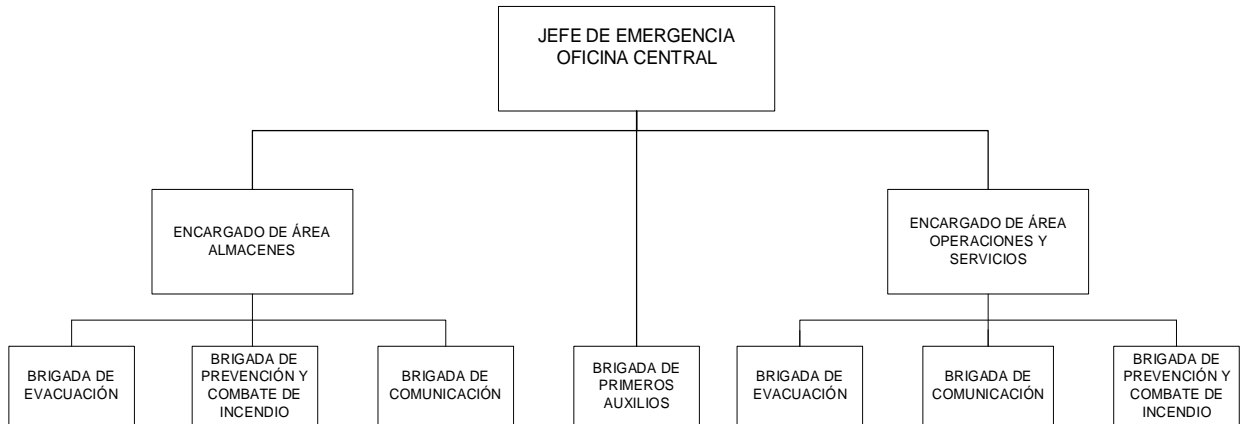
JEFE DE EMERGENCIA
OFICINA CENTRAL

ENCARGADO DE ÁREA
ALMACENES

ENCARGADO DE ÁREA
OPERACIONES Y
SERVICIOS

BRIGADA DE
EVACUACIÓN

BRIGADA DE
PREVENCIÓN Y
COMBATE DE
INCENDIO

BRIGADA DE
COMUNICACIÓN

BRIGADA DE
PRIMEROS
AUXILIOS

BRIGADA DE
EVACUACIÓN

BRIGADA DE
COMUNICACIÓN

BRIGADA DE
PREVENCIÓN Y
COMBATE DE
INCENDIO